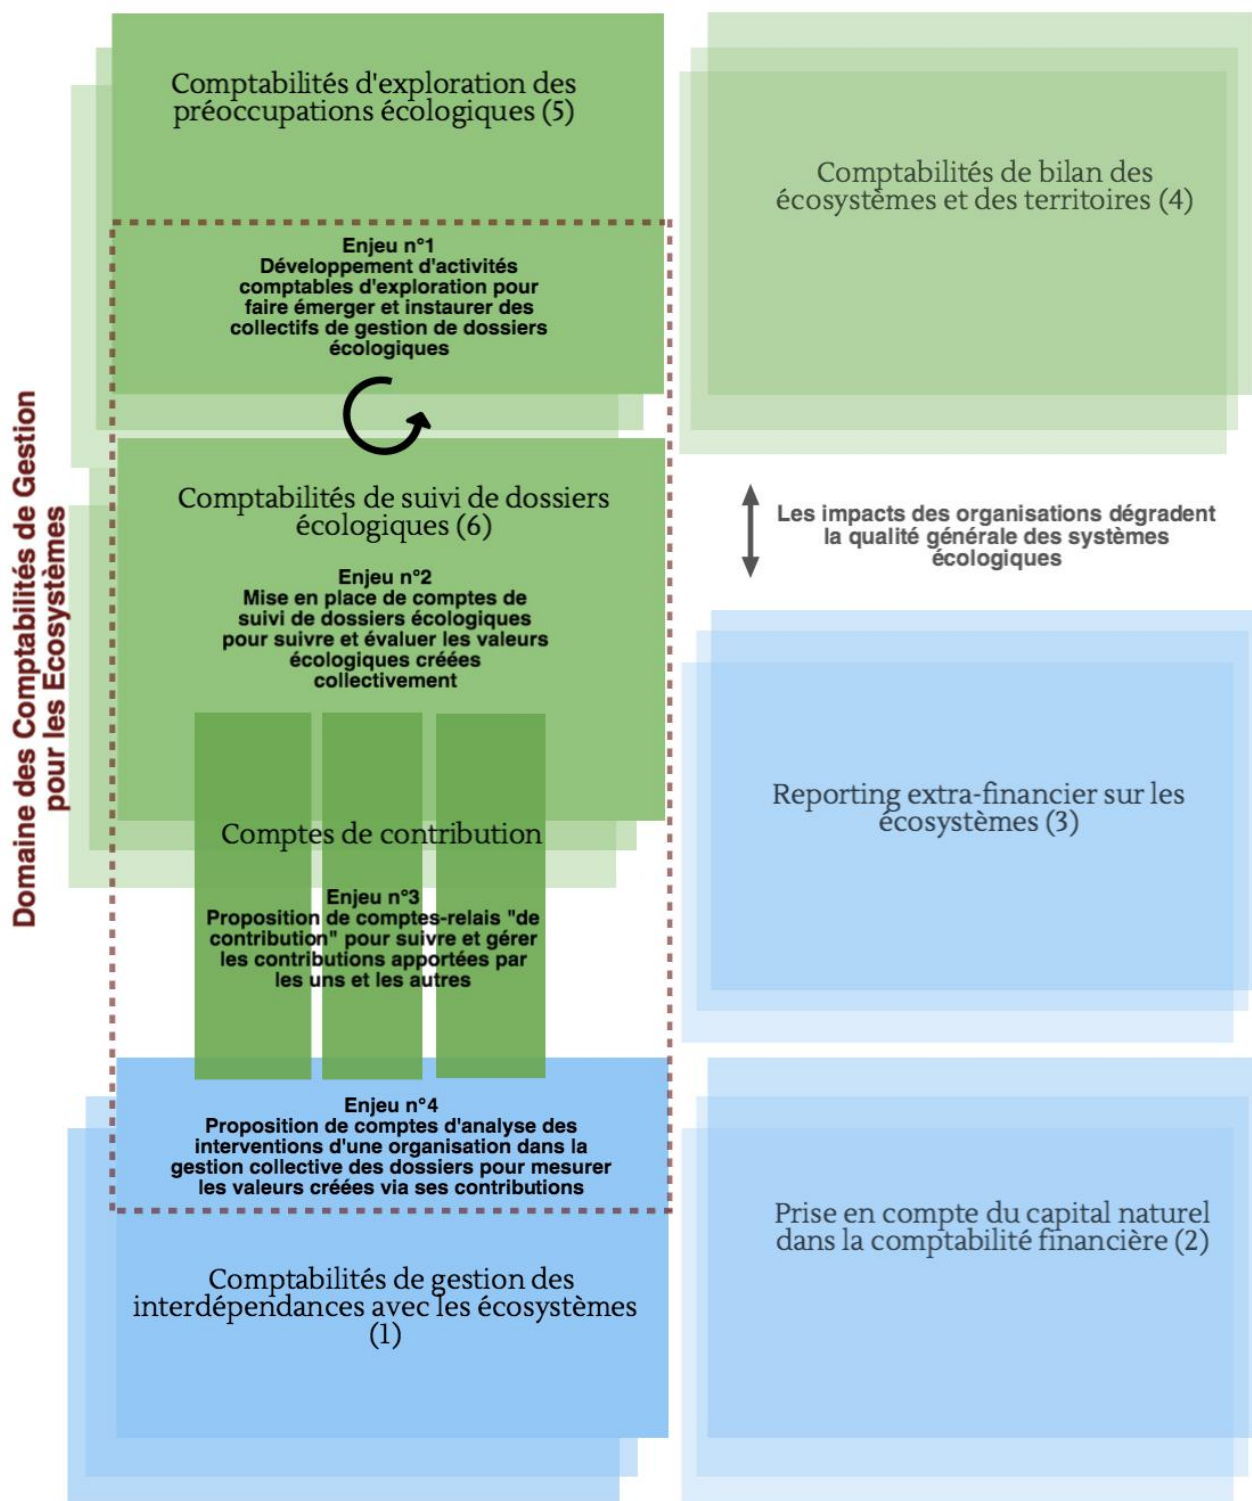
Domaine des Comptabilités de Gestion pour les Ecosystèmes

Comptabilités d'exploration des préoccupations écologiques (5)

Enjeu n°1
Développement d'activités comptables d'exploration pour faire émerger et instaurer des collectifs de gestion de dossiers écologiques

Comptabilités de suivi de dossiers écologiques (6)

Enjeu n°2
Mise en place de comptes de suivi de dossiers écologiques pour suivre et évaluer les valeurs écologiques créées collectivement

Comptes de contribution

Enjeu n°3
Proposition de comptes-relais "de contribution" pour suivre et gérer les contributions apportées par les uns et les autres

Enjeu n°4
Proposition de comptes d'analyse des interventions d'une organisation dans la gestion collective des dossiers pour mesurer les valeurs créées via ses contributions

Comptabilités de gestion des interdépendances avec les écosystèmes (1)

Comptabilités de bilan des écosystèmes et des territoires (4)

Les impacts des organisations dégradent la qualité générale des systèmes écologiques

Reporting extra-financier sur les écosystèmes (3)

Prise en compte du capital naturel dans la comptabilité financière (2)